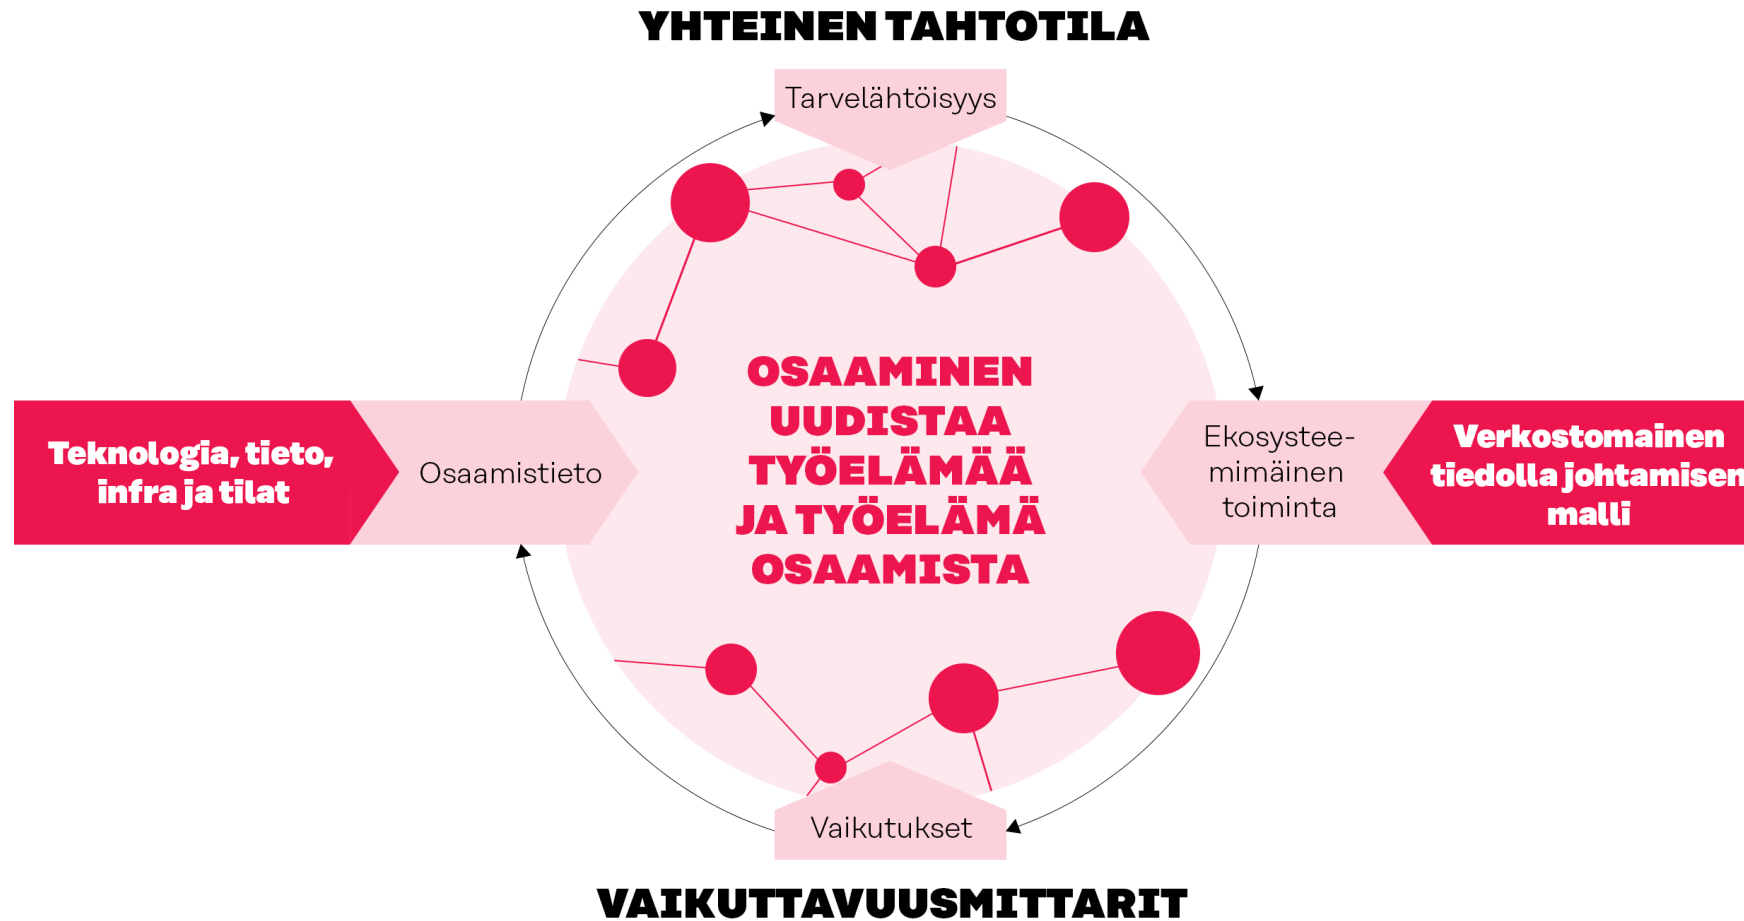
YHTEINEN TAHTOTILA

Tarvelähtöisyys

Teknologia, tieto, infra ja tilat

Osaamistieto

OSAAMINEN UUDISTAA TYÖELÄMÄÄ JA TYÖELÄMÄ OSAAMISTA

Ekosysteemimäinen toiminta

Verkostomainen tiedolla johtamisen malli

Vaikutukset

VAIKUTTAVUUSMITTARIT